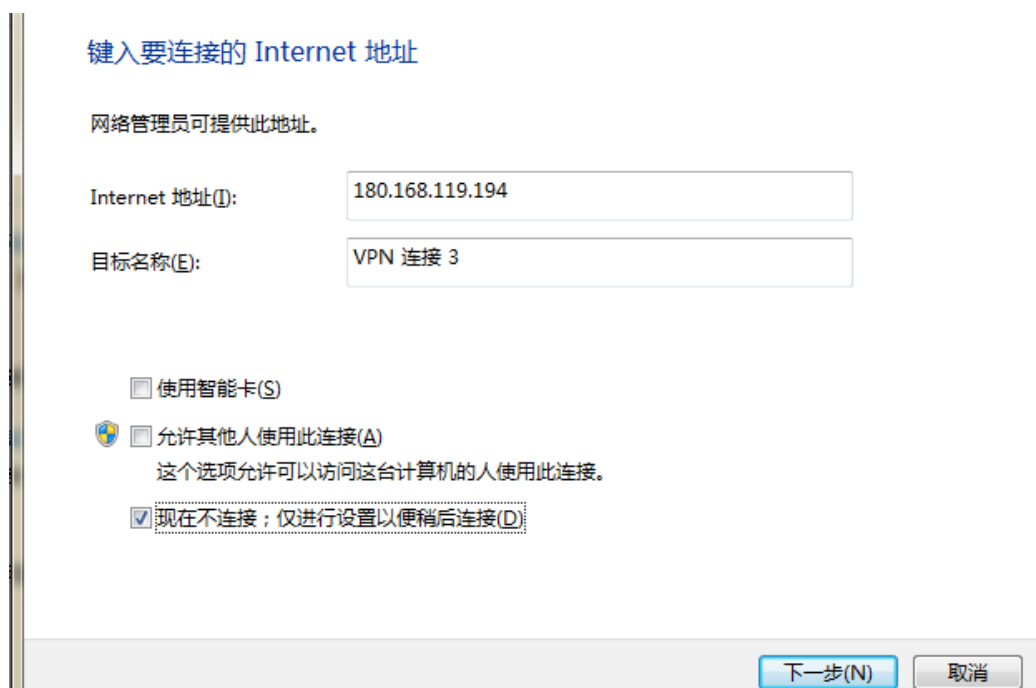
键入要连接的 Internet 地址

网络管理员可提供此地址。

Internet 地址(I): 180.168.119.194

目标名称(E): VPN 连接 3

使用智能卡(S)

允许其他人使用此连接(A)
这个选项允许可以访问这台计算机的人使用此连接。

现在不连接；仅进行设置以便稍后连接(D)

下一步(N) 取消